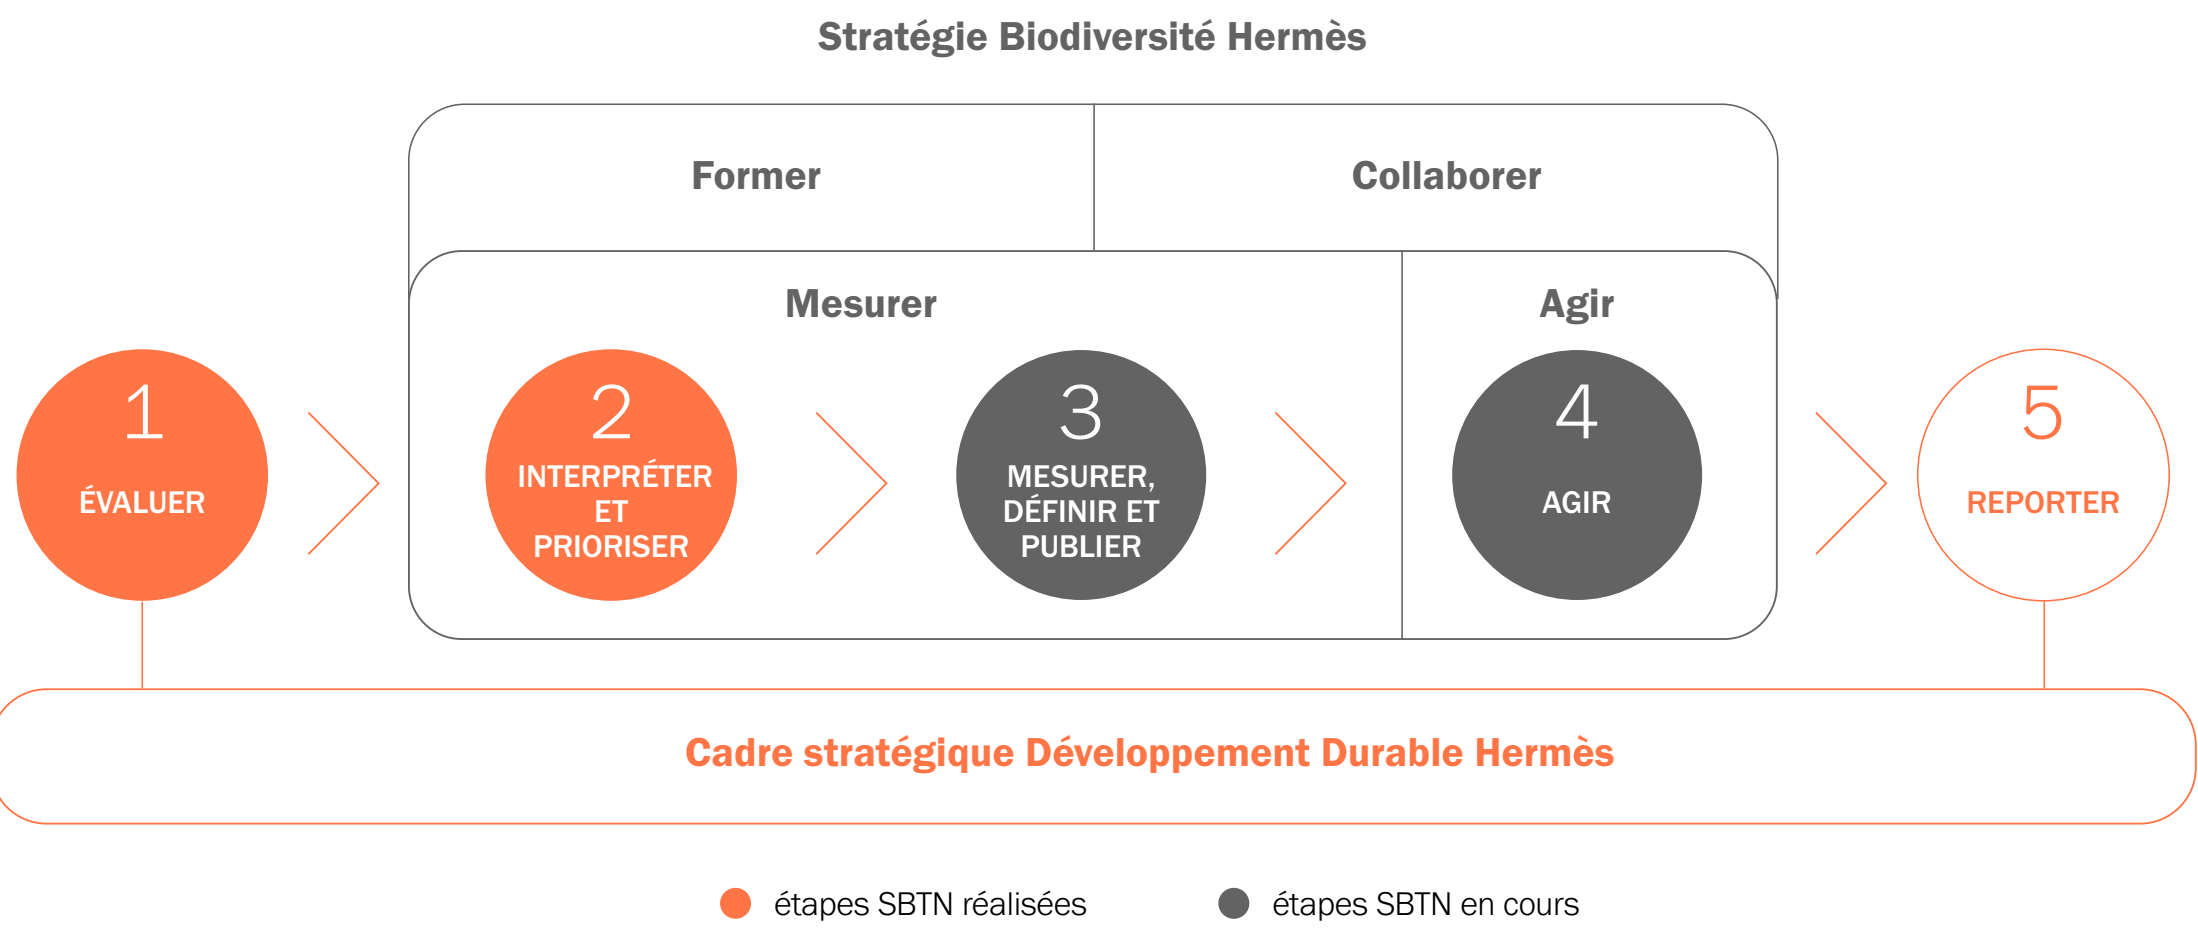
Stratégie Biodiversité Hermès

Former

Collaborer

Mesurer

Agir

1
ÉVALUER

2
INTERPRÉTER ET PRIORISER

3
MESURER, DÉFINIR ET PUBLIER

4
AGIR

5
REPORTER

Cadre stratégique Développement Durable Hermès

étapes SBTN réalisées

étapes SBTN en cours